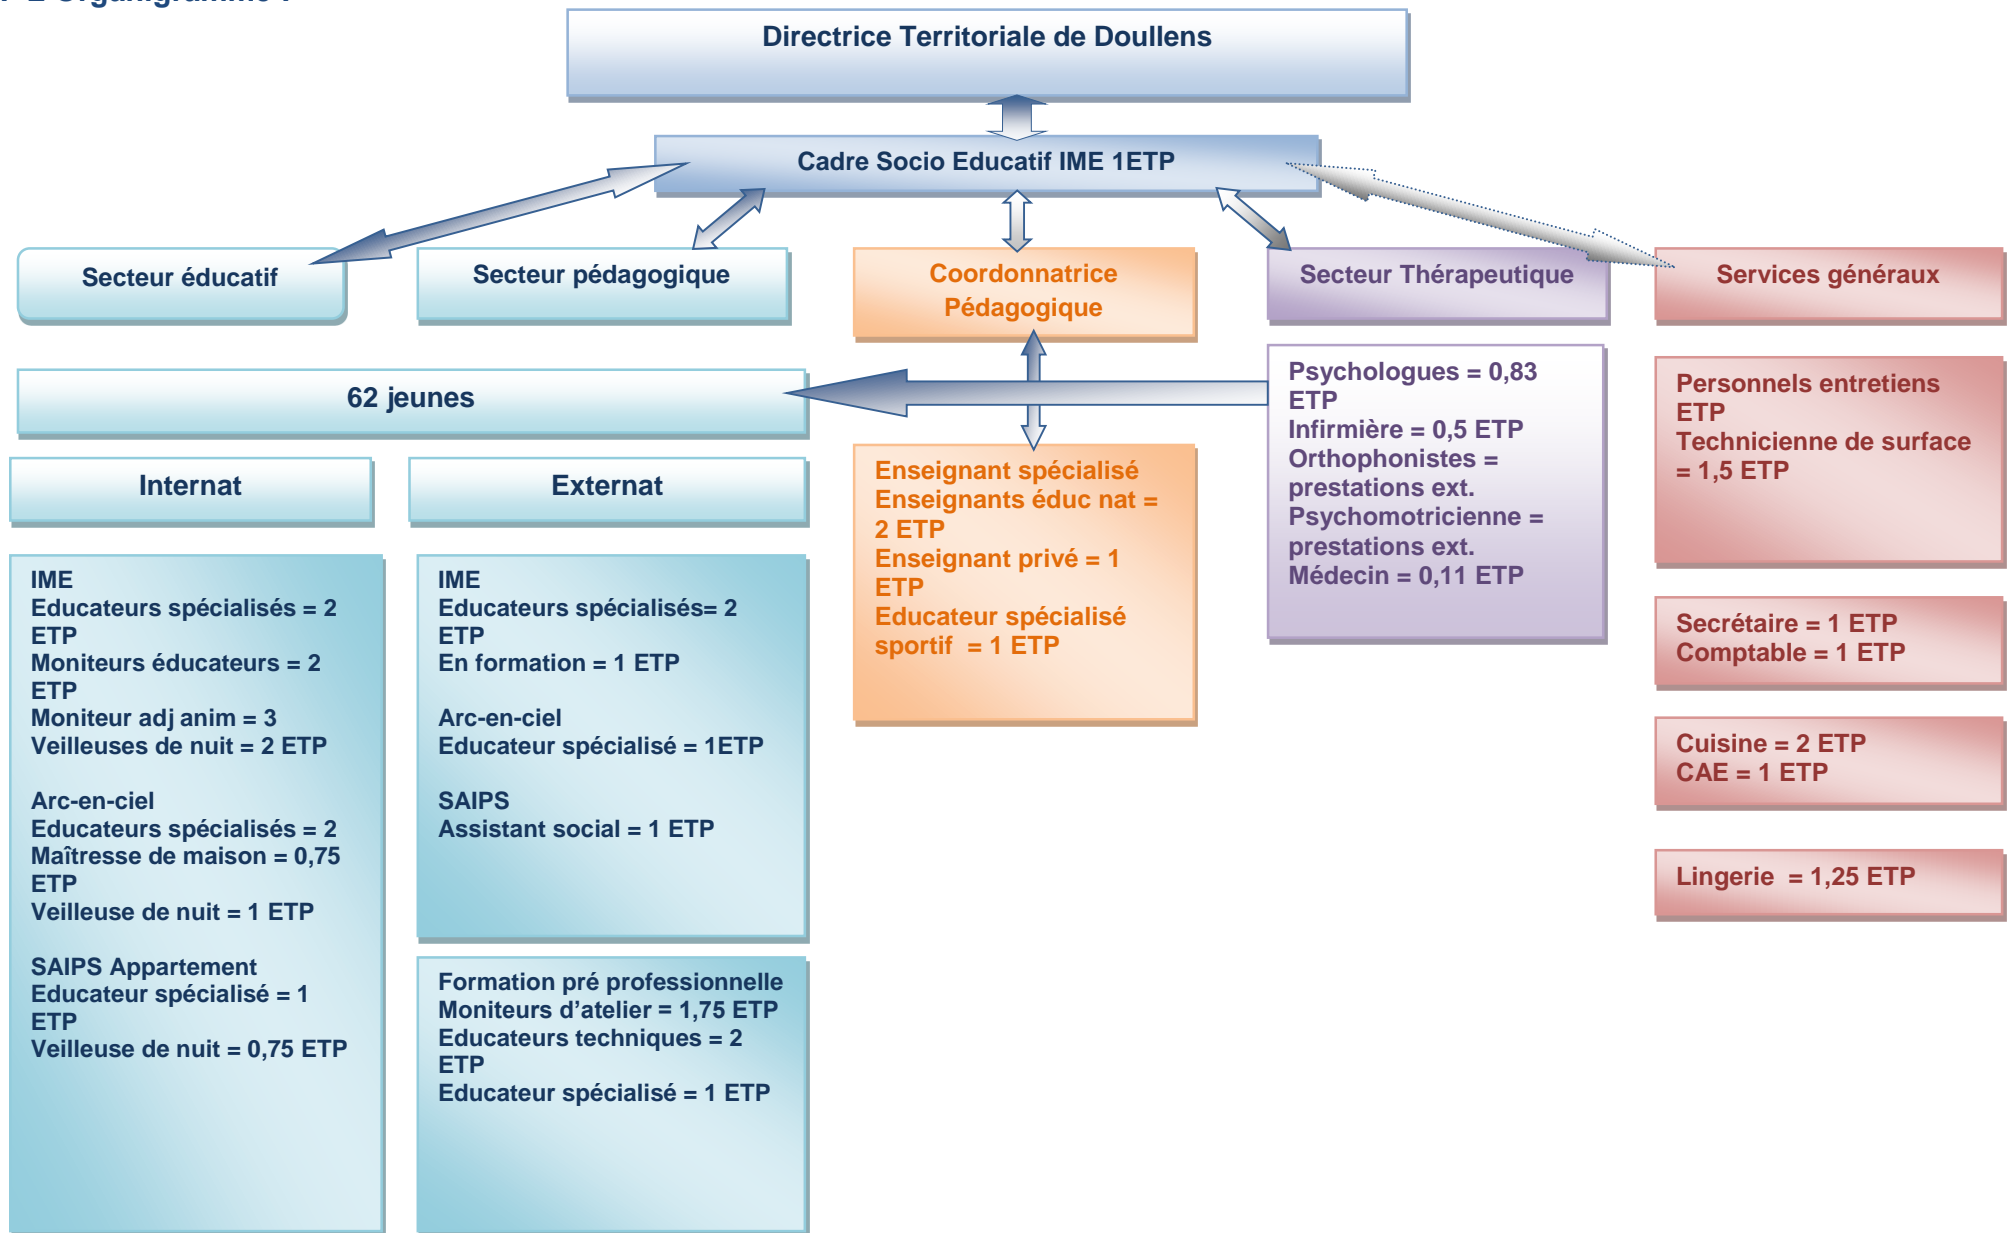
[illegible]

Directrice Territoriale de Doullens

Cadre Socio Educatif IME 1ETP

Secteur éducatif

Secteur pédagogique

Coordonnatrice Pédagogique

Secteur Thérapeutique

Services généraux

62 jeunes

Internat

Externat

IME
Educateurs spécialisés = 2 ETP
Moniteurs éducateurs = 2 ETP
Moniteur adj anim = 3
Veilleuses de nuit = 2 ETP

Arc-en-ciel
Educateurs spécialisés = 2
Maîtresse de maison = 0,75 ETP
Veilleuse de nuit = 1 ETP

SAIPS Appartement
Educateur spécialisé = 1 ETP
Veilleuse de nuit = 0,75 ETP

IME
Educateurs spécialisés= 2 ETP
En formation = 1 ETP

Arc-en-ciel
Educateur spécialisé = 1ETP

SAIPS
Assistant social = 1 ETP

Formation pré professionnelle
Moniteurs d'atelier = 1,75 ETP
Educateurs techniques = 2 ETP
Educateur spécialisé = 1 ETP

Enseignant spécialisé
Enseignants éduc nat = 2 ETP
Enseignant privé = 1 ETP
Educateur spécialisé sportif = 1 ETP

Psychologues = 0,83 ETP
Infirmière = 0,5 ETP
Orthophonistes = prestations ext.
Psychomotricienne = prestations ext.
Médecin = 0,11 ETP

Personnels entretiens ETP
Technicienne de surface = 1,5 ETP

Secrétaire = 1 ETP
Comptable = 1 ETP

Cuisine = 2 ETP
CAE = 1 ETP

Lingerie = 1,25 ETP